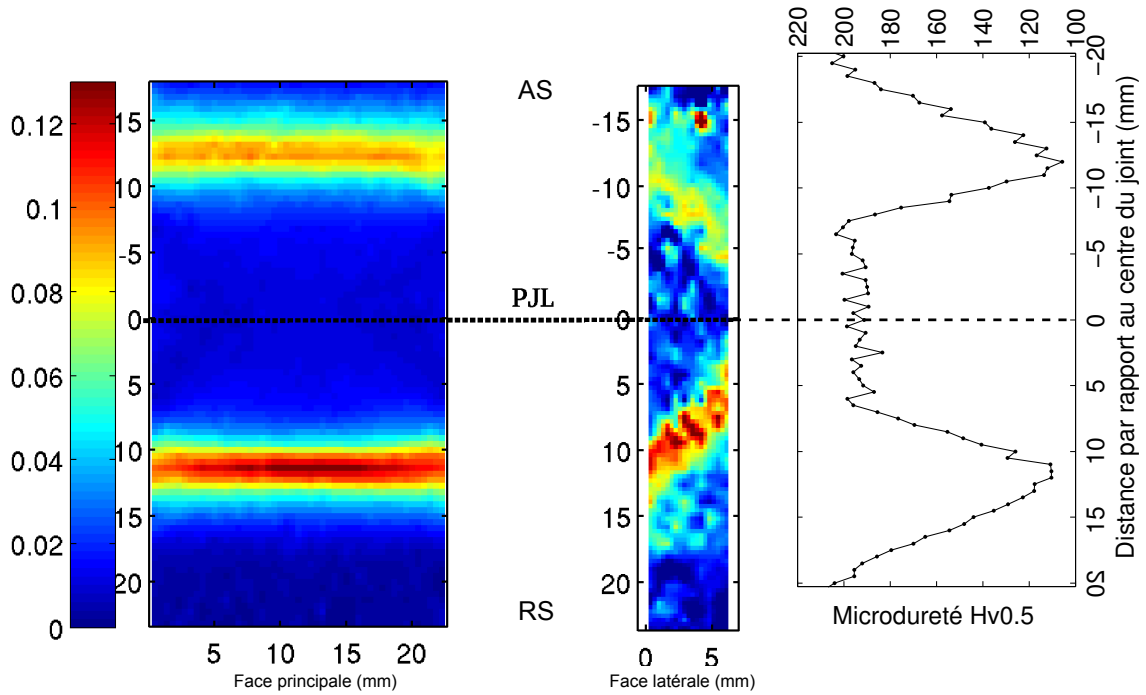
0.12
0.1
0.08
0.06
0.04
0.02
0

15
10
-5
0
5
10
15
20

5 10 15 20
Face principale (mm)

AS
PJL
RS

-15
-10
-5
0
5
10
15
20

0 5
Face latérale (mm)

220 200 180 160 140 120 100

−20
−15
−10
−5
0
5
10
15
20

Distance par rapport au centre du joint (mm)

Microdureté Hv0.5